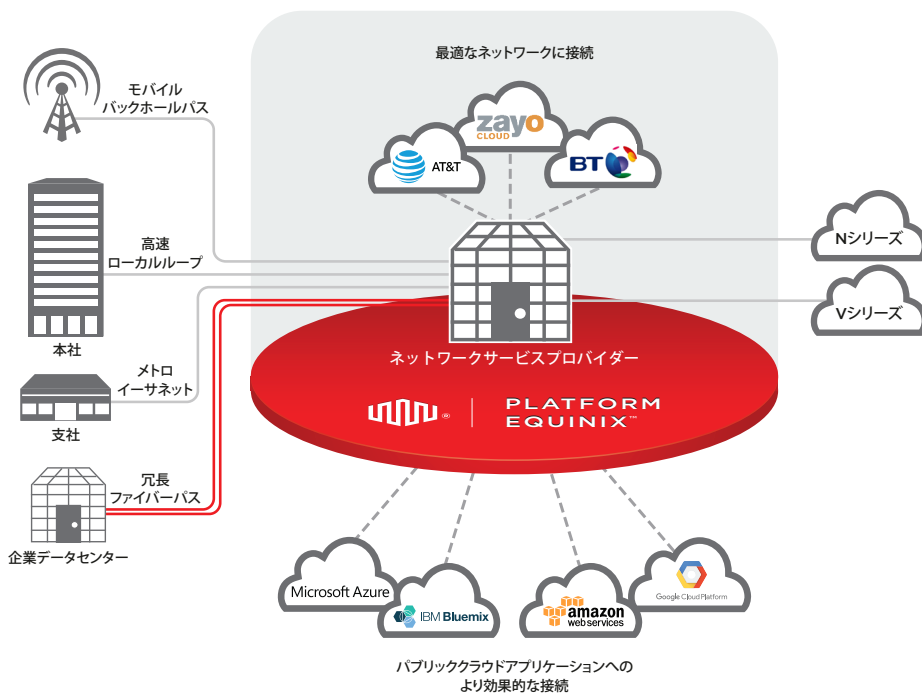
最適なネットワークに接続

zayo CLOUD

AT&T

BT

モバイル
バックホールパス

高速
ローカルループ

本社

メトロ
イーサネット

支社

冗長
ファイバーパス

企業データセンター

Nシリーズ

Vシリーズ

ネットワークサービスプロバイダー

PLATFORM EQUINIX™

Microsoft Azure

IBM Bluemix

amazon web services

Google Cloud Platform

パブリッククラウドアプリケーションへの
より効果的な接続